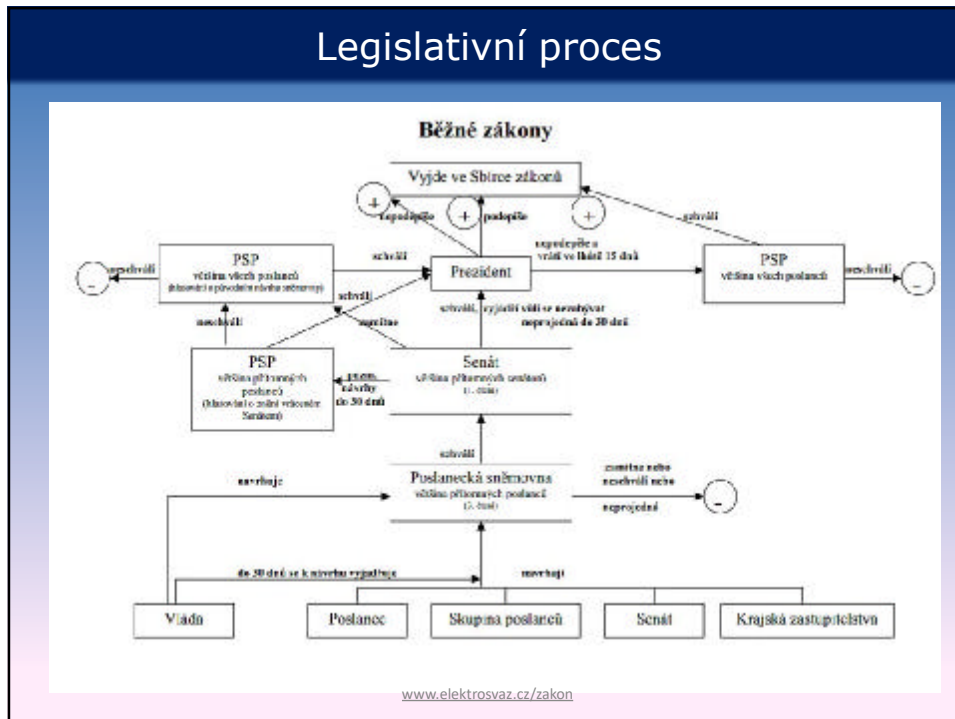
Legislativní proces

Běžné zákony

Vyjde ve Sbírce zákonů

+ nepodepíše

+ podepíše

+

schválí

PSP
většina všech poslanců
(hlasování o původním návrhu sněmovny)

neschválí

-

schválí

Prezident

nepodepíše a vrátí ve lhůtě 15 dnů

PSP
většina všech poslanců

neschválí

-

schválí

neschválí

zamítne

schválí, vyjádří vůli se nezabývat nebo neprojedná do 30 dnů

PSP
většina přítomných poslanců
(hlasování o změně vrácené Senátem)

pozm. návrhy do 30 dnů

Senát
většina přítomných senátorů
(1. čtení)

schválí

navrhuje

Poslanecká sněmovna
většina přítomných poslanců
(3. čtení)

zamítne nebo neschválí nebo neprojedná

-

do 30 dnů se k návrhu vyjadřuje

navrhují

Vláda

Poslanec

Skupina poslanců

Senát

Krajská zastupitelstva

www.elektrosvaz.cz/zakon